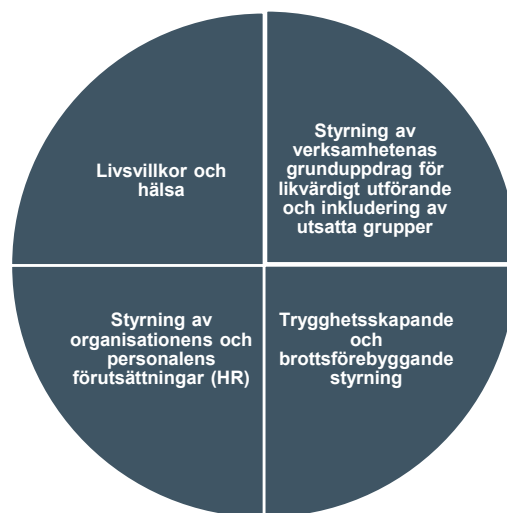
Livsvillkor och hälsa

Styrning av verksamhetenas grunduppdrag för likvärdigt utförande och inkludering av utsatta grupper

Styrning av organisationens och personalens förutsättningar (HR)

Trygghetsskapande och brottsförebyggande styrning